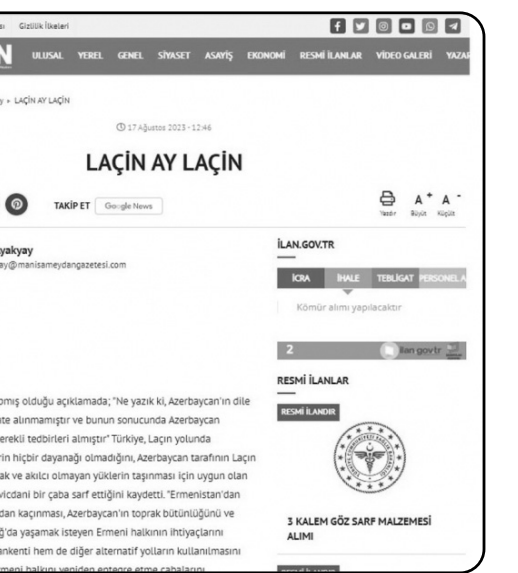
s Gizlilik İlkeleri

N ULUSAL YEREL GENEL SİYASET ASAYİŞ EKONOMİ RESMİ İLANLAR VİDEO GALERİ YAZAR

y » LAÇİN AY LAÇİN

17 Ağustos 2023 - 12:46

LAÇİN AY LAÇİN

TAKİP ET Google News

Yazdır Büyüt Küçült

yakyay
ay@manisameydangazetesi.com

İLAN.GOV.TR

İCRA İHALE TEBLİGAT PERSONEL A

Kömür alımı yapılacaktır

2

ilan.gov.tr

RESMİ İLANLAR

RESMİ İLANDIR

3 KALEM GÖZ SARF MALZEMESİ ALIMI

omış olduğu açıklamada; "Ne yazık ki, Azerbaycan'ın dile te alınmamıştır ve bunun sonucunda Azerbaycan erekli tedbirleri almıştır" Türkiye, Laçin yolunda rın hiçbir dayanağı olmadığını, Azerbaycan tarafının Laçin ak ve akılcı olmayan yüklerin taşınması için uygun olan vicdani bir çaba sarf ettiğini kaydetti. "Ermenistan'dan dan kaçınması, Azerbaycan'ın toprak bütünlüğünü ve ğ'da yaşamak isteyen Ermeni halkının ihtiyaçlarını ankenti hem de diğer alternatif yolların kullanılmasını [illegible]